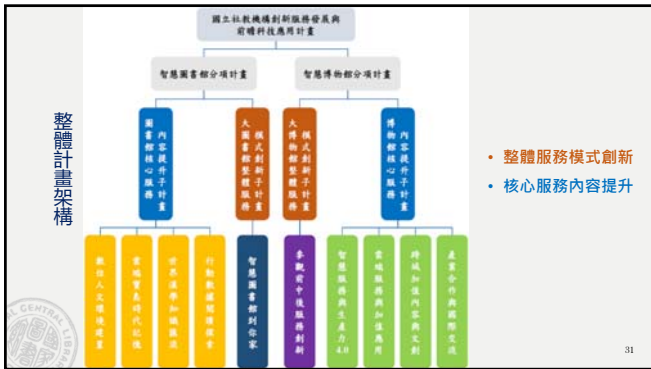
整體計畫架構

國立社教機構創新服務發展與前瞻科技應用計畫

智慧圖書館分項計畫

智慧博物館分項計畫

圖書館核心服務內容提升子計畫

大圖書館整體服務模式創新子計畫

大博物館整體服務模式創新子計畫

博物館核心服務內容提升子計畫

數位人文環境建置

雲端賀氏時代記憶

世界漢學加值服務

行動數據閱讀服務

智慧圖書館到你家

參觀前中後服務創新

智慧服務與生產力4.0

雲端服務與加值應用

跨域加值內容與文創

產業合作與國際交流

• 整體服務模式創新

• 核心服務內容提升

31